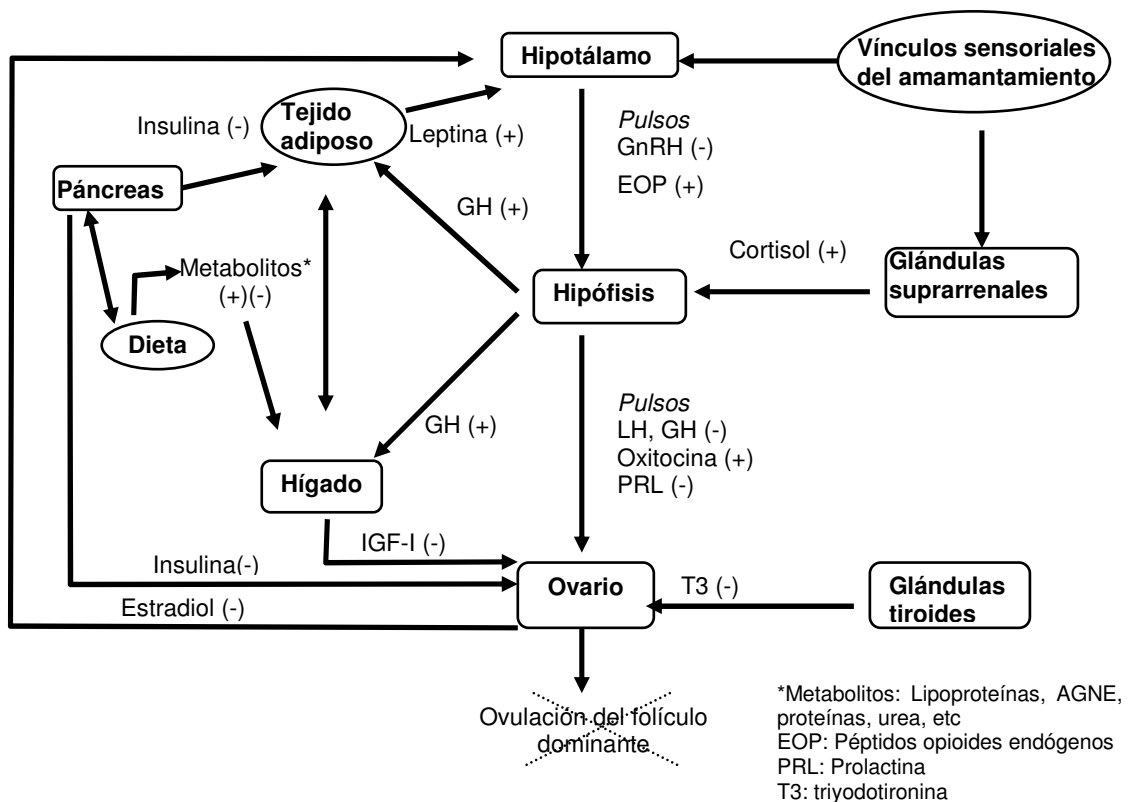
Hipotálamo

Vínculos sensoriales del amamantamiento

Insulina (-)

Tejido adiposo

Leptina (+)

Pulsos
GnRH (-)
EOP (+)

Páncreas

GH (+)

Metabolitos*
(+)(-)

Cortisol (+)

Glándulas suprarrenales

Hipófisis

Dieta

Pulsos
LH, GH (-)
Oxitocina (+)
PRL (-)

GH (+)

Hígado

IGF-I (-)

Insulina(-)

Ovario

T3 (-)

Glándulas tiroides

Estradiol (-)

Ovulación del folículo dominante

*Metabolitos: Lipoproteínas, AGNE, proteínas, urea, etc
EOP: Péptidos opioides endógenos
PRL: Prolactina
T3: triyodotironina